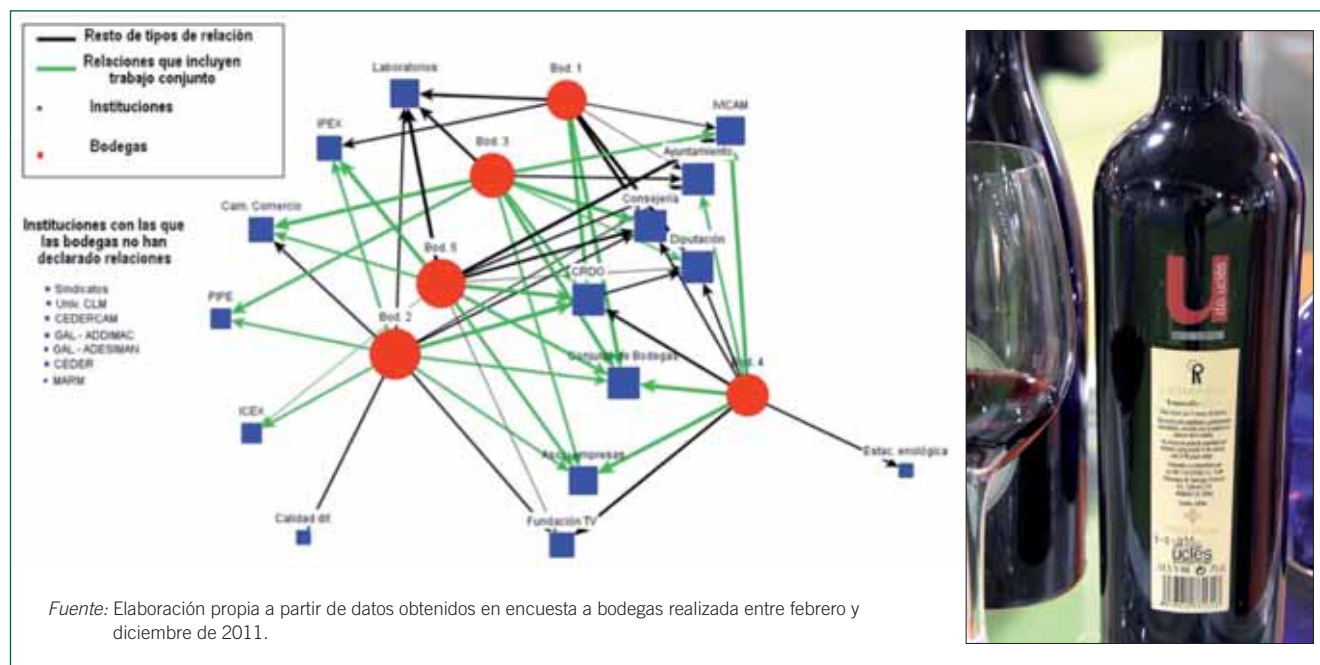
Resto de tipos de relación

Relaciones que incluyen trabajo conjunto

Instituciones

Bodegas

Instituciones con las que las bodegas no han declarado relaciones

- Sindicatos
- Univ. CLM
- CEDERCAM
- GAL - ADDIMAC
- GAL - ADESIMAN
- CEDER
- MARM

Laboratorios

Bod. 1

IVICAM

IPEX

Bod. 3

Ayuntamiento

Cam. Comercio

Consejería

Diputación

Bod. 5

CRDO

PIPE

Bod. 2

Consorcio de Bodegas

Bod. 4

ICEX

Asoc. empresas

Estac. enológica

Calidad dif.

Fundación TV

U

uclés

Fuente: Elaboración propia a partir de datos obtenidos en encuesta a bodegas realizada entre febrero y diciembre de 2011.